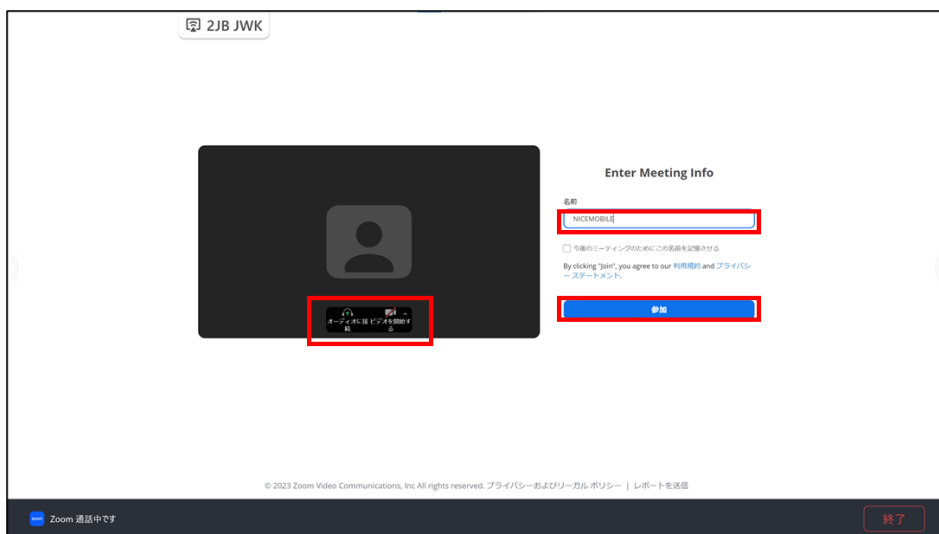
2JB JWK

オーディオに接続　ビデオを開始する

Enter Meeting Info

名前

NICEMOBILE

今後のミーティングのためにこの名前を記憶させる

By clicking "Join", you agree to our 利用規約 and プライバシー ステートメント.

参加

© 2023 Zoom Video Communications, Inc All rights reserved. プライバシーおよびリーガル ポリシー | レポートを送信

Zoom 通話中です

終了